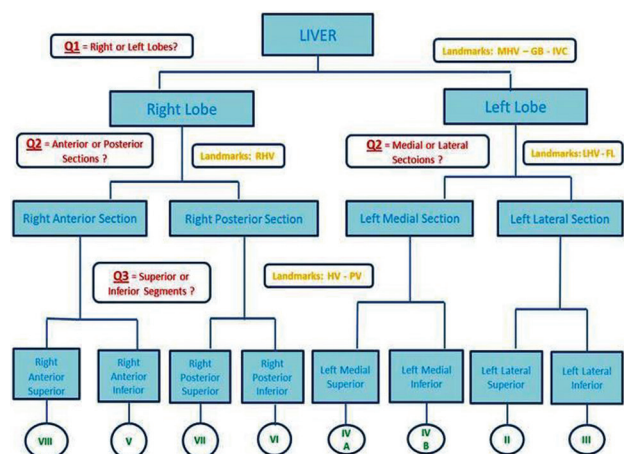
LIVER

Q1 = Right or Left Lobes?

Landmarks: MHV – GB – IVC

Right Lobe

Left Lobe

Q2 = Anterior or Posterior Sections ?

Landmarks: RHV

Q2 = Medial or Lateral Sectoions ?

Landmarks: LHV - FL

Right Anterior Section

Right Posterior Section

Left Medial Section

Left Lateral Section

Q3 = Superior or Inferior Segments ?

Landmarks: HV - PV

Right Anterior Superior

Right Anterior Inferior

Right Posterior Superior

Right Posterior Inferior

Left Medial Superior

Left Medial Inferior

Left Lateral Superior

Left Lateral Inferior

VIII

V

VII

VI

IV A

IV B

II

III